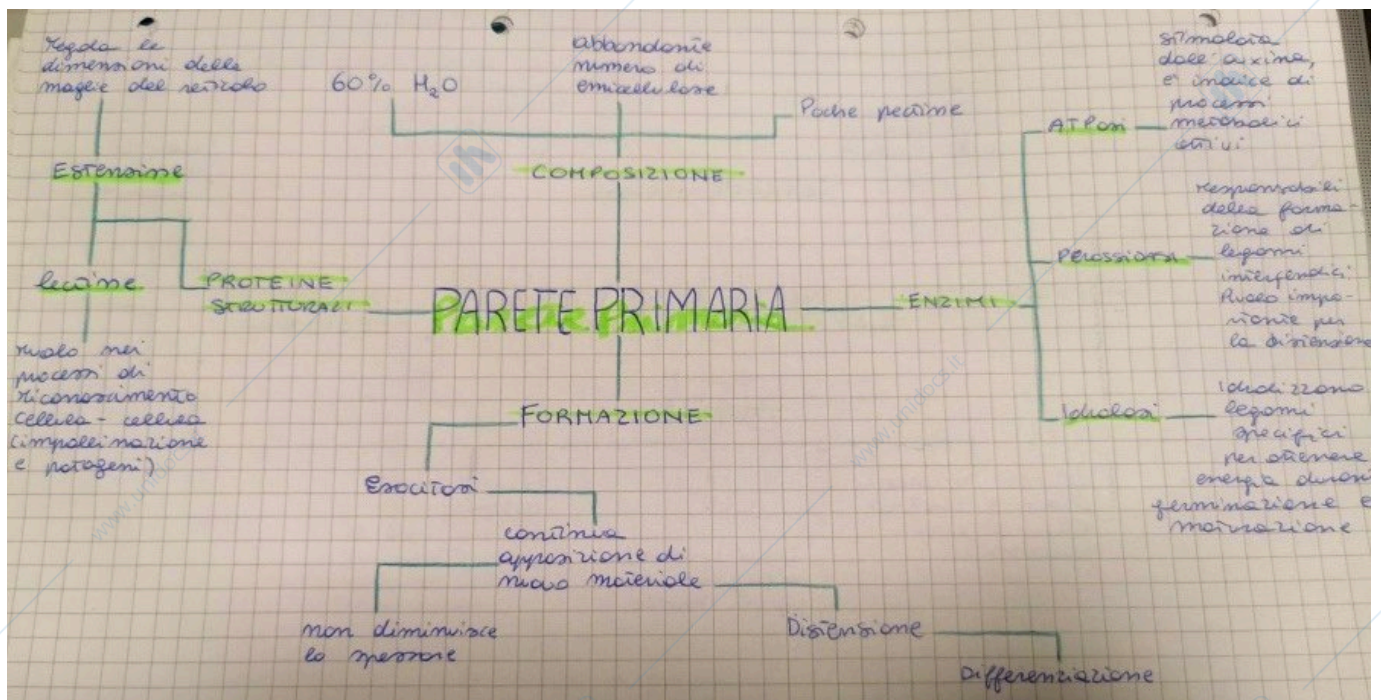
Regola le dimensioni delle maglie del reticolo

60% $H_2O$

Abbondante numero di emicellulose

Poche pectine

COMPOSIZIONE

Estensine

Pectine

PROTEINE STRUTTURALI

ruolo nei processi di riconoscimento cellula - cellula (impollinazione e patogeni)

PARETE PRIMARIA

ENZIMI

ATPasi

stimolata dalle auxine, è indice di processi metabolici attivi

Perossidasi

responsabili della formazione di legami interfenolici. Ruolo importante per la distensione

Idrolasi

Idrolizzano legami specifici per ottenere energia durante germinazione e maturazione

FORMAZIONE

Espansioni

continua apposizione di nuovo materiale

non diminuisce lo spessore

Distensione

Differenziazione